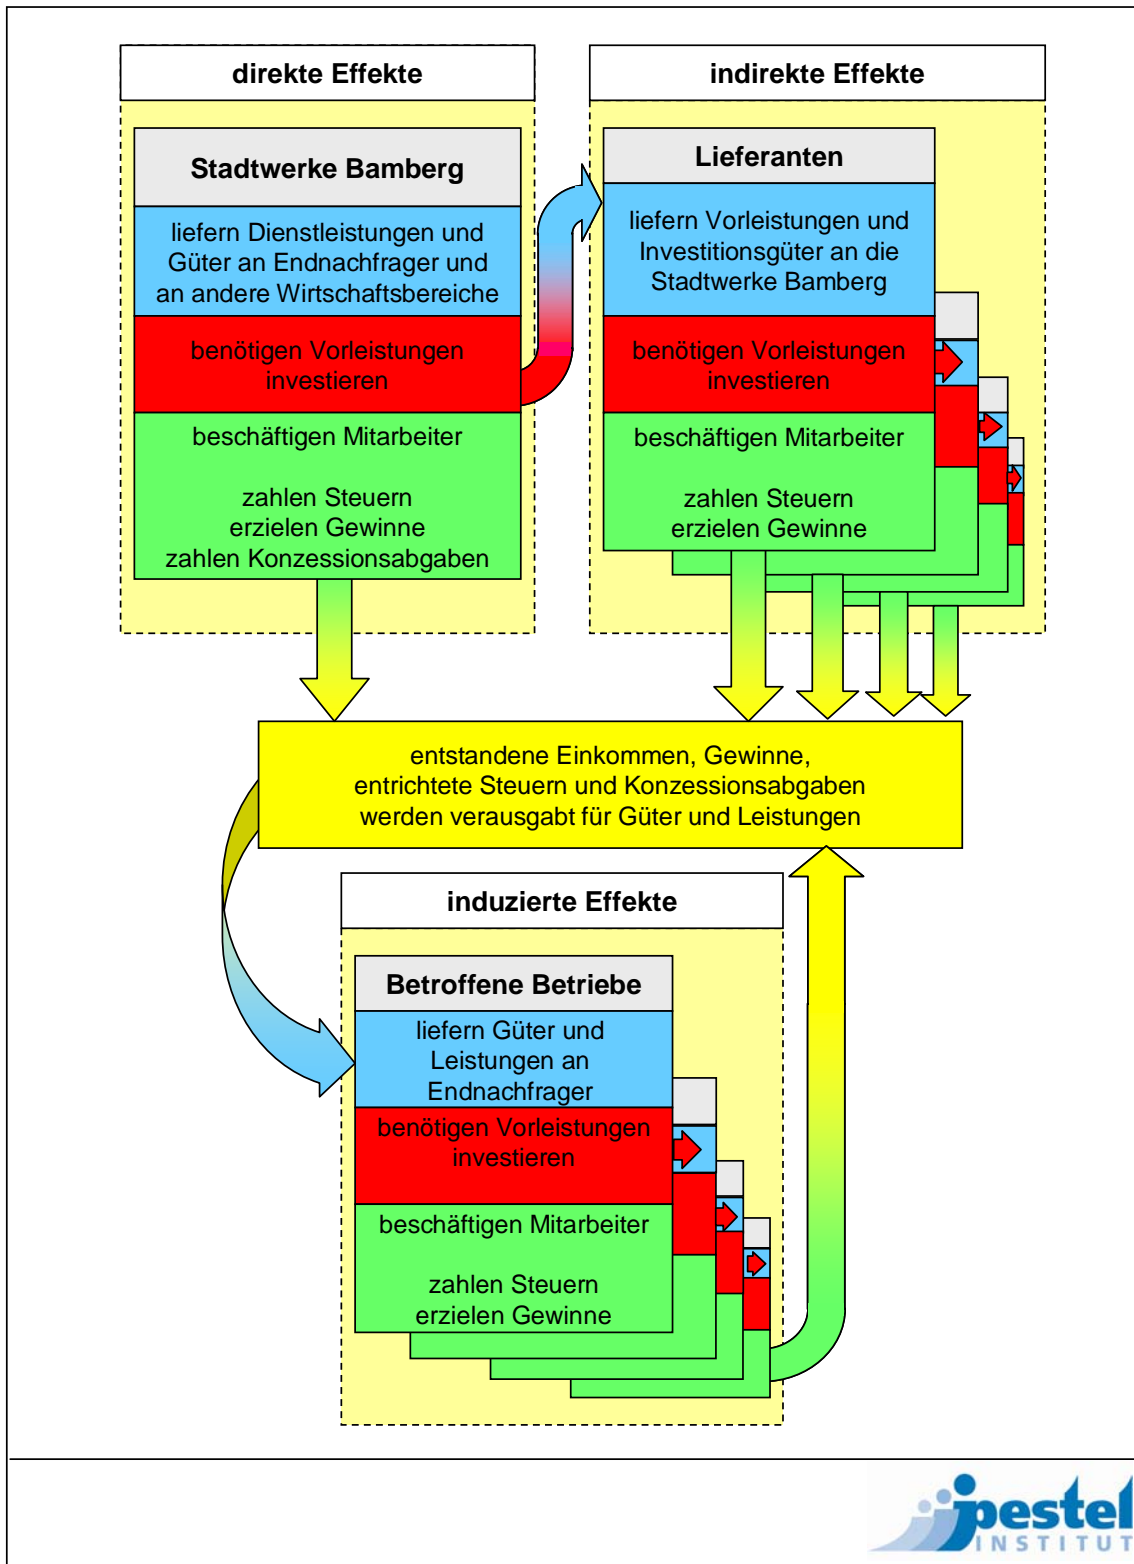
direkte Effekte

Stadtwerke Bamberg

liefern Dienstleistungen und Güter an Endnachfrager und an andere Wirtschaftsbereiche

benötigen Vorleistungen investieren

beschäftigen Mitarbeiter

zahlen Steuern
erzielen Gewinne
zahlen Konzessionsabgaben

indirekte Effekte

Lieferanten

liefern Vorleistungen und Investitionsgüter an die Stadtwerke Bamberg

benötigen Vorleistungen investieren

beschäftigen Mitarbeiter

zahlen Steuern
erzielen Gewinne

entstandene Einkommen, Gewinne, entrichtete Steuern und Konzessionsabgaben werden verausgabt für Güter und Leistungen

induzierte Effekte

Betroffene Betriebe

liefern Güter und Leistungen an Endnachfrager

benötigen Vorleistungen investieren

beschäftigen Mitarbeiter

zahlen Steuern
erzielen Gewinne

pestel
INSTITUT